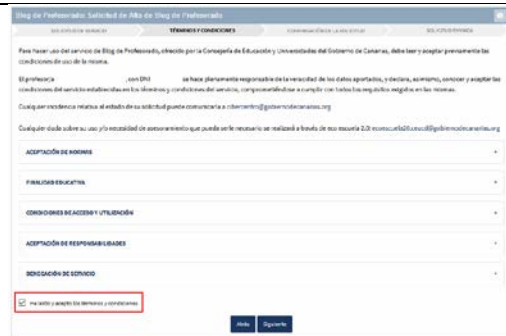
Blog de Profesorado: Solicitud de Alta de Blog de Profesorado

SOLICITUD DE SERVICIO | TÉRMINOS Y CONDICIONES | COMUNICACIÓN DE LA SOLICITUD | SOLICITUD ENVIADA

Para hacer uso del servicio de Blog de Profesorado, ofrecido por la Consejería de Educación y Universidades del Gobierno de Canarias, debe leer y aceptar previamente las condiciones de uso de la misma.

El profesor/a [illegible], con DNI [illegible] se hace plenamente responsable de la veracidad de los datos aportados, y declara, asimismo, conocer y aceptar las condiciones del servicio establecidas en los términos y condiciones del servicio, comprometiéndose a cumplir con todos los requisitos exigidos en las mismas.

Cualquier incidencia relativa al estado de su solicitud puede comunicarla a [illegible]@gobiernodecanarias.org

Cualquier duda sobre su uso y/o necesidad de asesoramiento que pueda serle necesario se realizará a través de eco escuela 2.0 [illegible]@gobiernodecanarias.org

ACEPTACIÓN DE NORMAS

FINALIDAD EDUCATIVA

CONDICIONES DE ACCESO Y UTILIZACIÓN

ACEPTACIÓN DE RESPONSABILIDADES

DENEGACIÓN DE SERVICIO

He leído y acepto los términos y condiciones.

Atrás | Siguiente